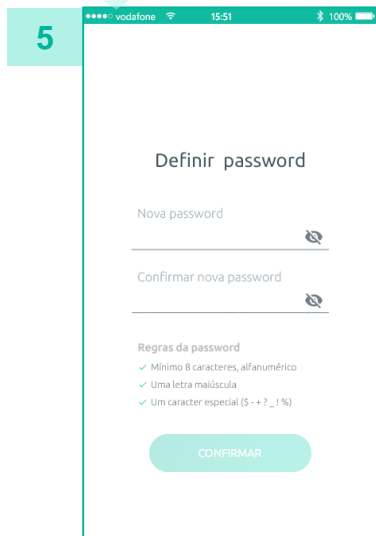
5

●●●●○ vodafone 15:51 100%

Definir password

Nova password

Confirmar nova password

Regras da password

✓ Mínimo 8 caracteres, alfanumérico

✓ Uma letra maiúscula

✓ Um caracter especial ($ - + ? _ ! %)

CONFIRMAR